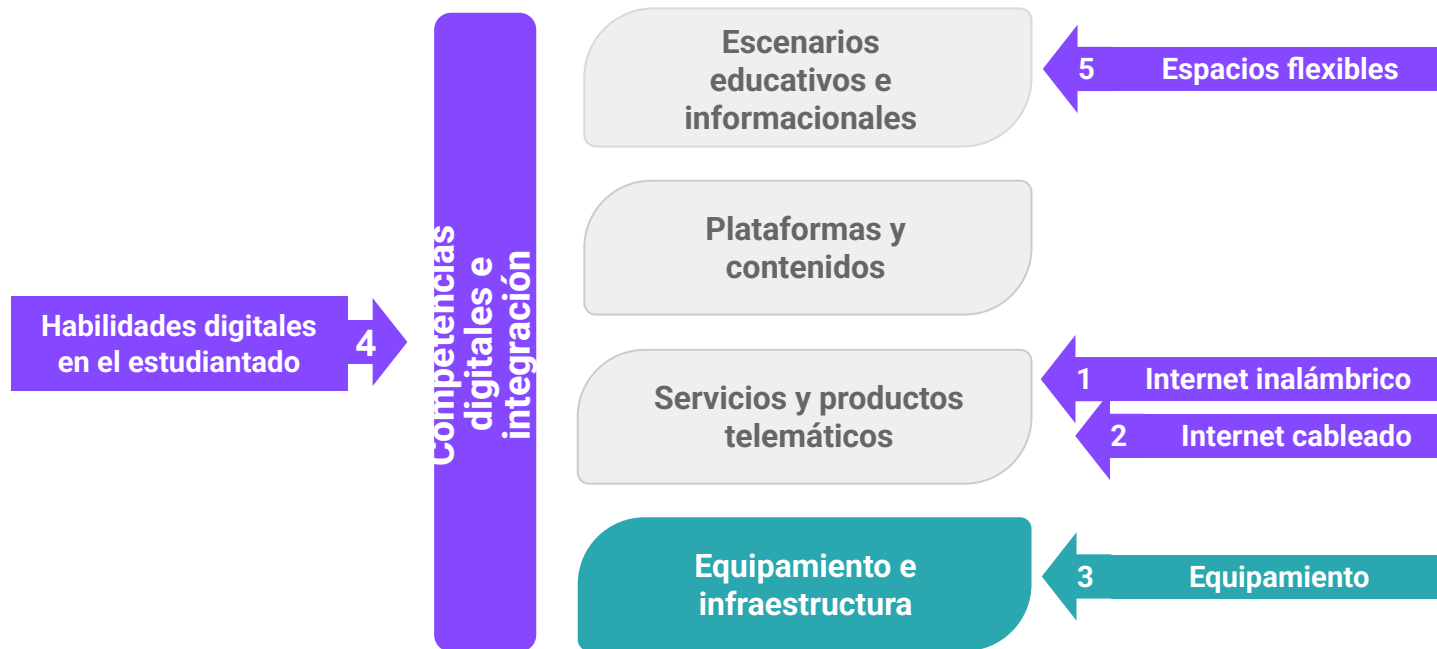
Habilidades digitales en el estudiantado

4

Competencias digitales e integración

Escenarios educativos e informacionales

5 Espacios flexibles

Plataformas y contenidos

Servicios y productos telemáticos

1 Internet inalámbrico

2 Internet cableado

Equipamiento e infraestructura

3 Equipamiento